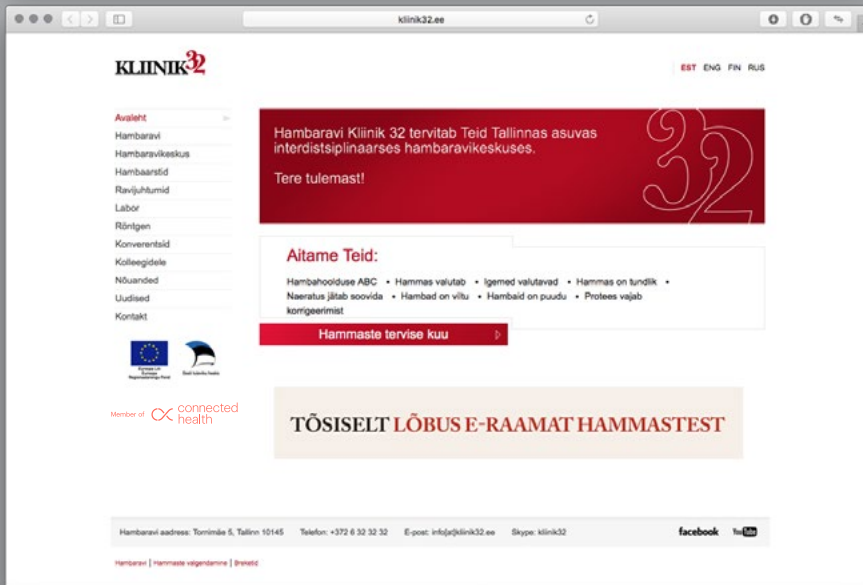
kliinik32.ee

KLIINIK32

EST ENG FIN RUS

Avaleht
Hambaravi
Hambaravikeskus
Hambaarstid
Ravijuhtumid
Labor
Röntgen
Konverentsid
Kolleegidele
Nõuanded
Uudised
Kontakt

Euroopa Liit Euroopa Regionaalarengu Fond

Eesti tuleviku heaks

Member of connected health

Hambaravi Kliinik 32 tervitab Teid Tallinnas asuvas interdistsiplinaarses hambaravikeskuses.

Tere tulemast!

32

Aitame Teid:

Hambahoolduse ABC • Hammas valutab • Igemed valutavad • Hammas on tundlik • Naeratus jätab soovida • Hambad on viltu • Hambaid on puudu • Protees vajab korrigeerimist

Hammaste tervise kuu

TÕSISELT LÕBUS E-RAAMAT HAMMASTEST

Hambaravi aadress: Tornimäe 5, Tallinn 10145 Telefon: +372 6 32 32 32 E-post: info[at]kliinik32.ee Skype: kliinik32

facebook YouTube

Hambaravi | Hammaste valgendamine | Breketid